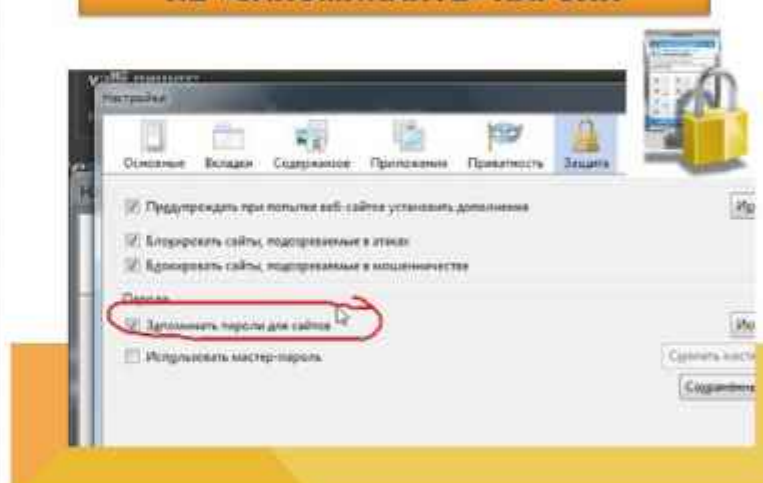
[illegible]

Настройки

Основные Вкладки Содержимое Приложения Приватность Защита

Предупреждать при попытке веб-сайтов установить дополнения

Ис

Блокировать сайты, подозреваемые в атаках

Блокировать сайты, подозреваемые в мошенничестве

Пароли

Запоминать пароли для сайтов

Ис

Использовать мастер-пароль

Сменить маст

Сохранённ